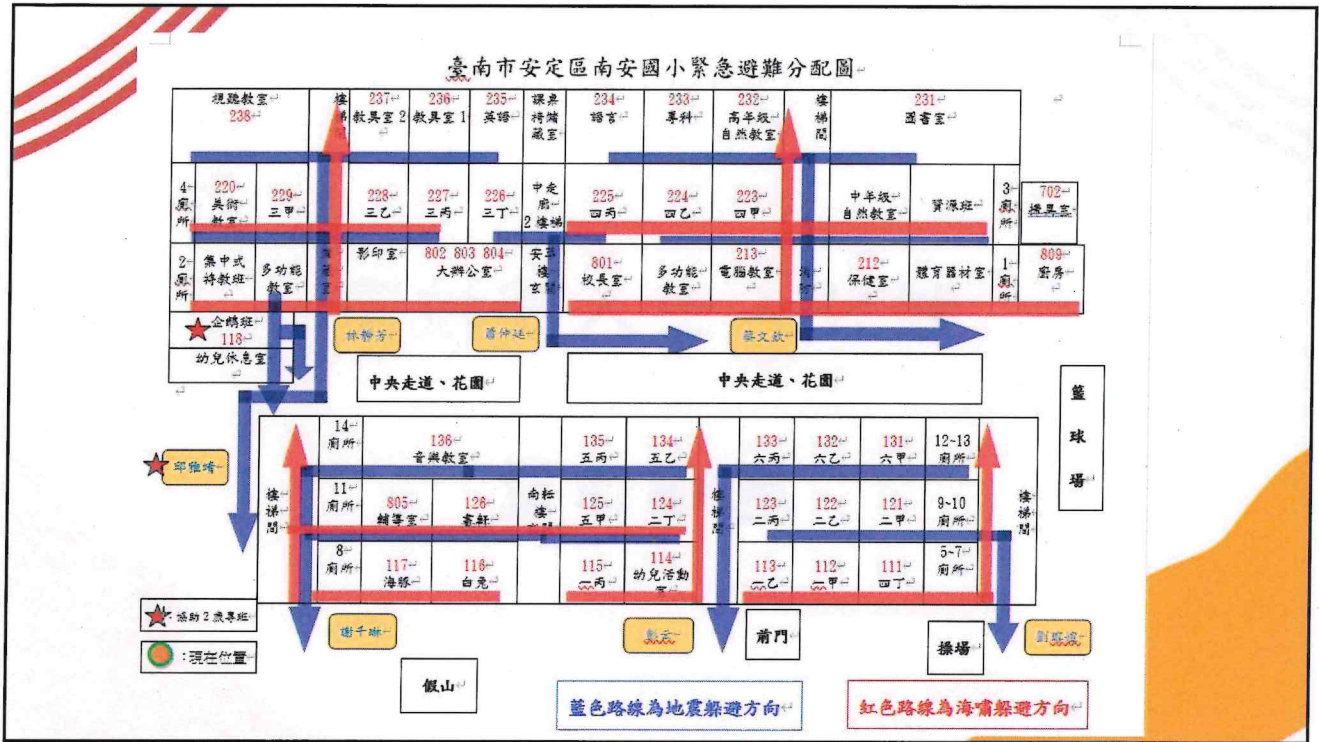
臺南市安定區南安國小緊急避難分配圖

| 規聽教室 238 | 樓梯間 | 237 教具室2 | 236 教具室1 | 235 英語 | 課桌椅儲藏室 | 234 語言 | 233 專科 | 232 高年級自然教室 | 樓梯間 | 231 圖書室 |
|---|---|---|---|---|---|---|---|---|---|---|
| 4 廁所 | 220 美術教室 | 229 三甲 | 228 三乙 | 227 三丙 | 226 三丁 | 中走廊2樓梯 | 225 四丙 | 224 四乙 | 223 四甲 | 中年級自然教室 | 資源班 | 3 廁所 | 702 操具室 |
| 2 廁所 | 集中式特教班 | 多功能教室 | 廁室 | 影印室 | 802 803 804 大辦公室 | 安全樓梯 | 801 校長室 | 多功能教室 | 213 電腦教室 | 廁所 | 212 保健室 | 體育器材室 | 1 廁所 | 809 廚房 |

企鵝班 118
幼兒休息室
林靜芳
黃仲廷
蔡文欽

中央走道、花園
中央走道、花園

籃球場

郭雅琦

| 樓梯間 | 14 廁所 | 136 音樂教室 | | 135 五丙 | 134 五乙 | 樓梯間 | 133 六丙 | 132 六乙 | 131 六甲 | 12~13 廁所 | 樓梯間 |
|---|---|---|---|---|---|---|---|---|---|---|---|
| | 11 廁所 | 805 輔導室 | 126 書軒 | 向耘樓樓梯 | 125 五甲 | 124 二丁 | | 123 二丙 | 122 二乙 | 121 二甲 | 9~10 廁所 |
| | 8 廁所 | 117 海豚 | 116 白兔 | | 115 一丙 | 114 幼兒活動室 | | 113 一乙 | 112 一甲 | 111 四丁 | 5~7 廁所 |

協助2歲專班
:現在位置
謝千琳
魏宏
前門
操場
劉旺達
假山

藍色路線為地震躲避方向
紅色路線為海嘯躲避方向